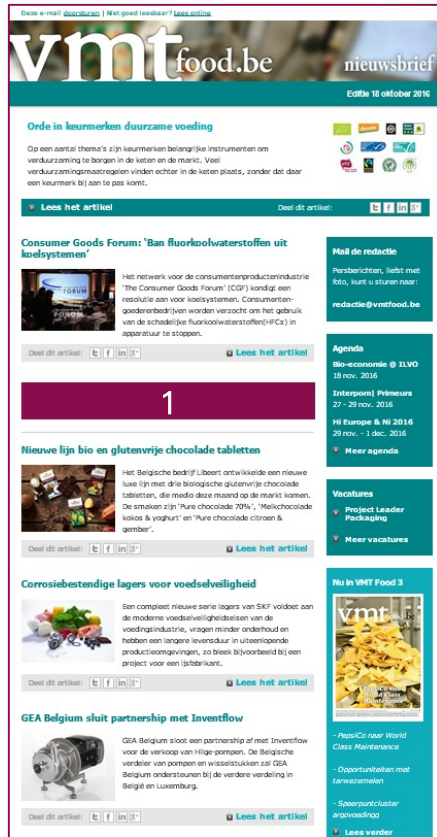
Deze e-mail doorsturen | Niet goed leesbaar? Lees online

vmt food.be nieuwsbrief

Editie 18 oktober 2016

Orde in keurmerken duurzame voeding

Op een aantal thema's zijn keurmerken belangrijke instrumenten om verduurzaming te borgen in de keten en de markt. Veel verduurzamingsmaatregelen vinden echter in de keten plaats, zonder dat daar een keurmerk bij aan te pas komt.

Lees het artikel

Deel dit artikel:

Consumer Goods Forum: 'Ban fluorkoolwaterstoffen uit koelsystemen'

Het netwerk voor de consumentenproductenindustrie 'The Consumer Goods Forum' (CGF) kondigt een resolutie aan voor koelsystemen. Consumentengoederenbedrijven worden verzocht om het gebruik van de schadelijke fluorkoolwaterstoffen(HFCs) in apparatuur te stoppen.

Deel dit artikel:

Lees het artikel

1

Nieuwe lijn bio en glutenvrije chocolade tabletten

Het Belgische bedrijf Libeert ontwikkelde een nieuwe luxe lijn met drie biologische glutenvrije chocolade tabletten, die medio deze maand op de markt komen. De smaken zijn 'Pure chocolade 70%', 'Melkchocolade kokos & yoghurt' en 'Pure chocolade citroen & gember'.

Deel dit artikel:

Lees het artikel

Corrosiebestendige lagers voor voedselveiligheid

Een compleet nieuwe serie lagers van SKF voldoet aan de moderne voedselveiligheidseisen van de voedingsindustrie, vragen minder onderhoud en hebben een langere levensduur in uiteenlopende productieomgevingen, zo bleek bijvoorbeeld bij een project voor een ijsfabrikant.

Deel dit artikel:

Lees het artikel

GEA Belgium sluit partnership met Inventflow

GEA Belgium sloot een partnership af met Inventflow voor de verkoop van Hilge-pompen. De Belgische verdeler van pompen en wisselstukken zal GEA Belgium ondersteunen bij de verdere verdeling in België en Luxemburg.

Deel dit artikel:

Lees het artikel

Mail de redactie

Persberichten, liefst met foto, kunt u sturen naar:

redactie@vmtfood.be

Agenda

Bio-economie @ ILVO
18 nov. 2016

Interpom| Primeurs
27 - 29 nov. 2016

Hi Europe & Ni 2016
29 nov. - 1 dec. 2016

Meer agenda

Vacatures

Project Leader Packaging

Meer vacatures

Nu in VMT Food 3

vmt

- PepsiCo naar World Class Maintenance

- Opportuniteiten met tarwezemelen

- Speerpuntcluster agrovoeding

Lees verder